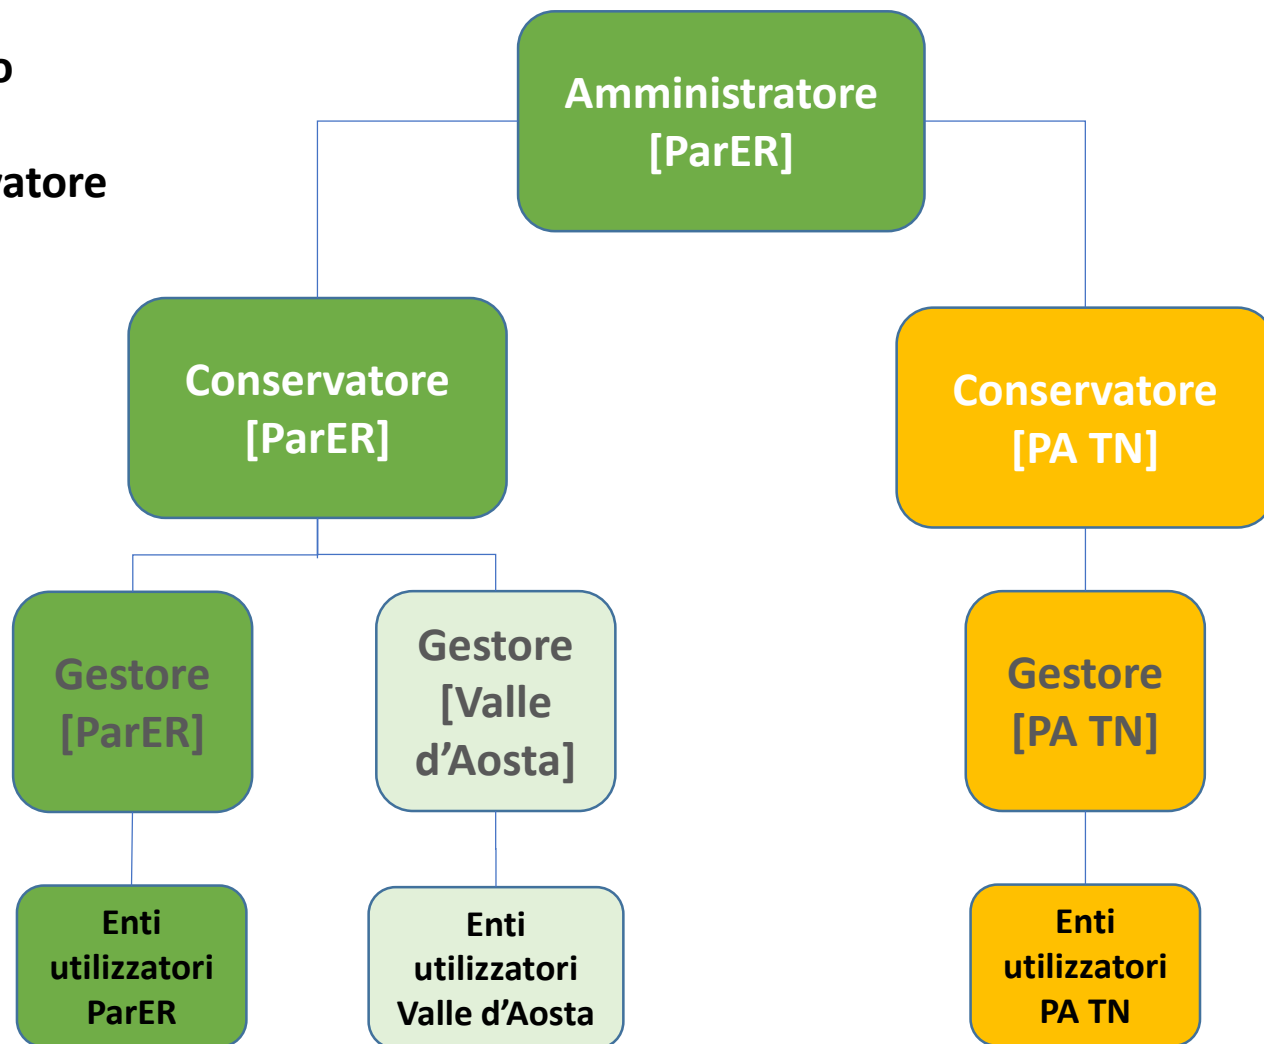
o

atore

Amministratore [ParER]

Conservatore [ParER]

Conservatore [PA TN]

Gestore [ParER]

Gestore [Valle d’Aosta]

Gestore [PA TN]

Enti utilizzatori ParER

Enti utilizzatori Valle d’Aosta

Enti utilizzatori PA TN